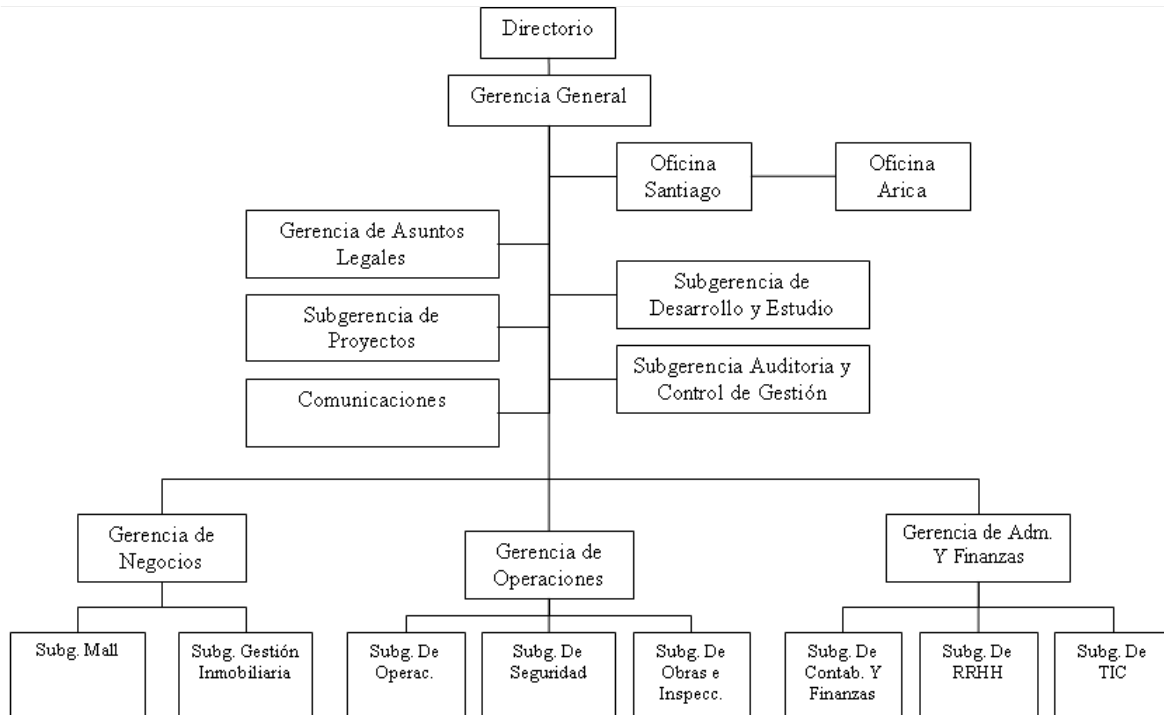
Directorio

Gerencia General

Oficina Santiago

Oficina Arica

Gerencia de Asuntos Legales

Subgerencia de Desarrollo y Estudio

Subgerencia de Proyectos

Subgerencia Auditoria y Control de Gestión

Comunicaciones

Gerencia de Negocios

Gerencia de Operaciones

Gerencia de Adm. Y Finanzas

Subg. Mall

Subg. Gestión Inmobiliaria

Subg. De Operac.

Subg. De Seguridad

Subg. De Obras e Inspecc.

Subg. De Contab. Y Finanzas

Subg. De RRHH

Subg. De TIC